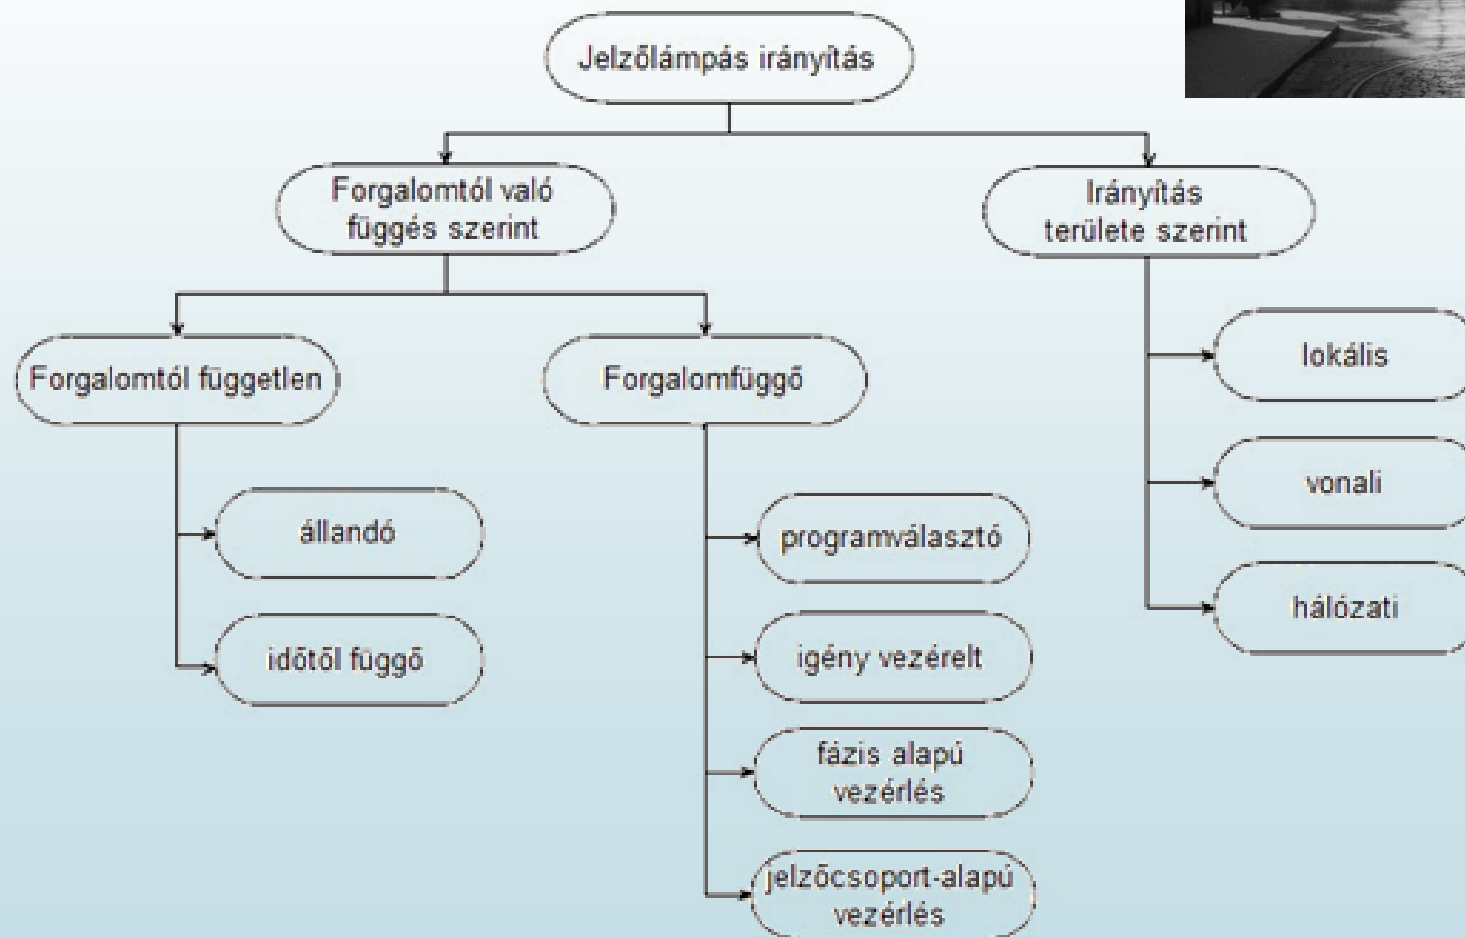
Jelzőlámpás irányítás

Forgalomtól való függés szerint

Irányítás területe szerint

Forgalomtól független

Forgalomfüggő

lokális

vonali

hálózati

állandó

időtől függő

programválasztó

igény vezérelt

fázis alapú vezérlés

jelzőcsoport-alapú vezérlés